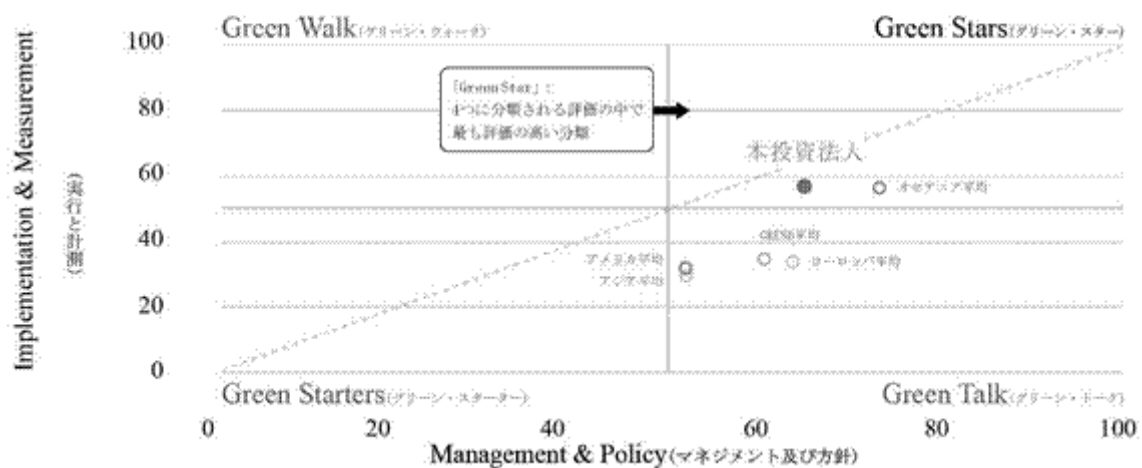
Green Walk(グリーン・ウォーク)

Green Stars(グリーン・スター)

「Green Star」：
4つに分類される評価の中で
最も評価の高い分類

本投資法人

オセアニア平均

GRESB平均

アメリカ平均

ヨーロッパ平均

アジア平均

Green Starters(グリーン・スターター)

Green Talk(グリーン・トーク)

Implementation & Measurement
(実行と計測)

100
80
60
40
20
0

0
20
40
60
80
100

Management & Policy(マネジメント及び方針)